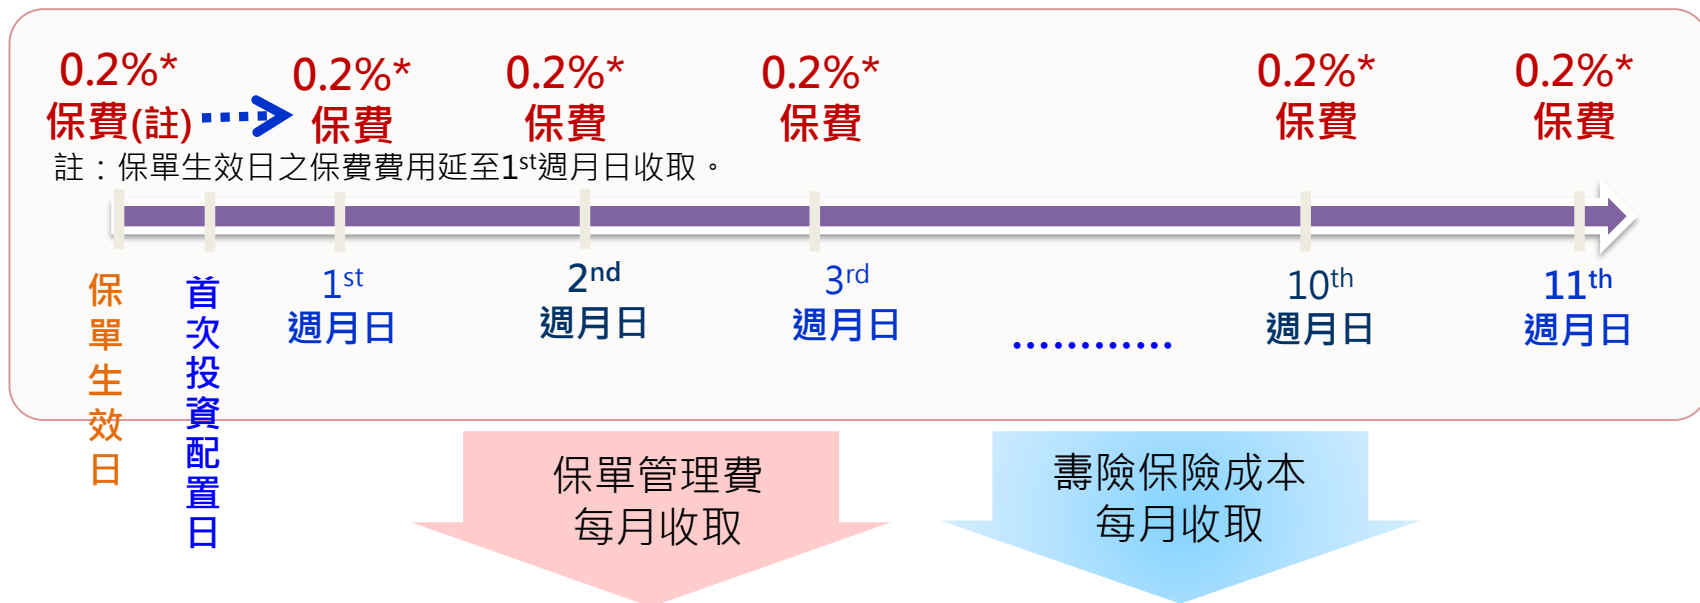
0.2%*
保費(註)

0.2%*
保費

0.2%*
保費

0.2%*
保費

0.2%*
保費

0.2%*
保費

註：保單生效日之保費費用延至1$^{st}$週月日收取。

保單生效日

首次投資配置日

1$^{st}$
週月日

2$^{nd}$
週月日

3$^{rd}$
週月日

............

10$^{th}$
週月日

11$^{th}$
週月日

保單管理費
每月收取

壽險保險成本
每月收取